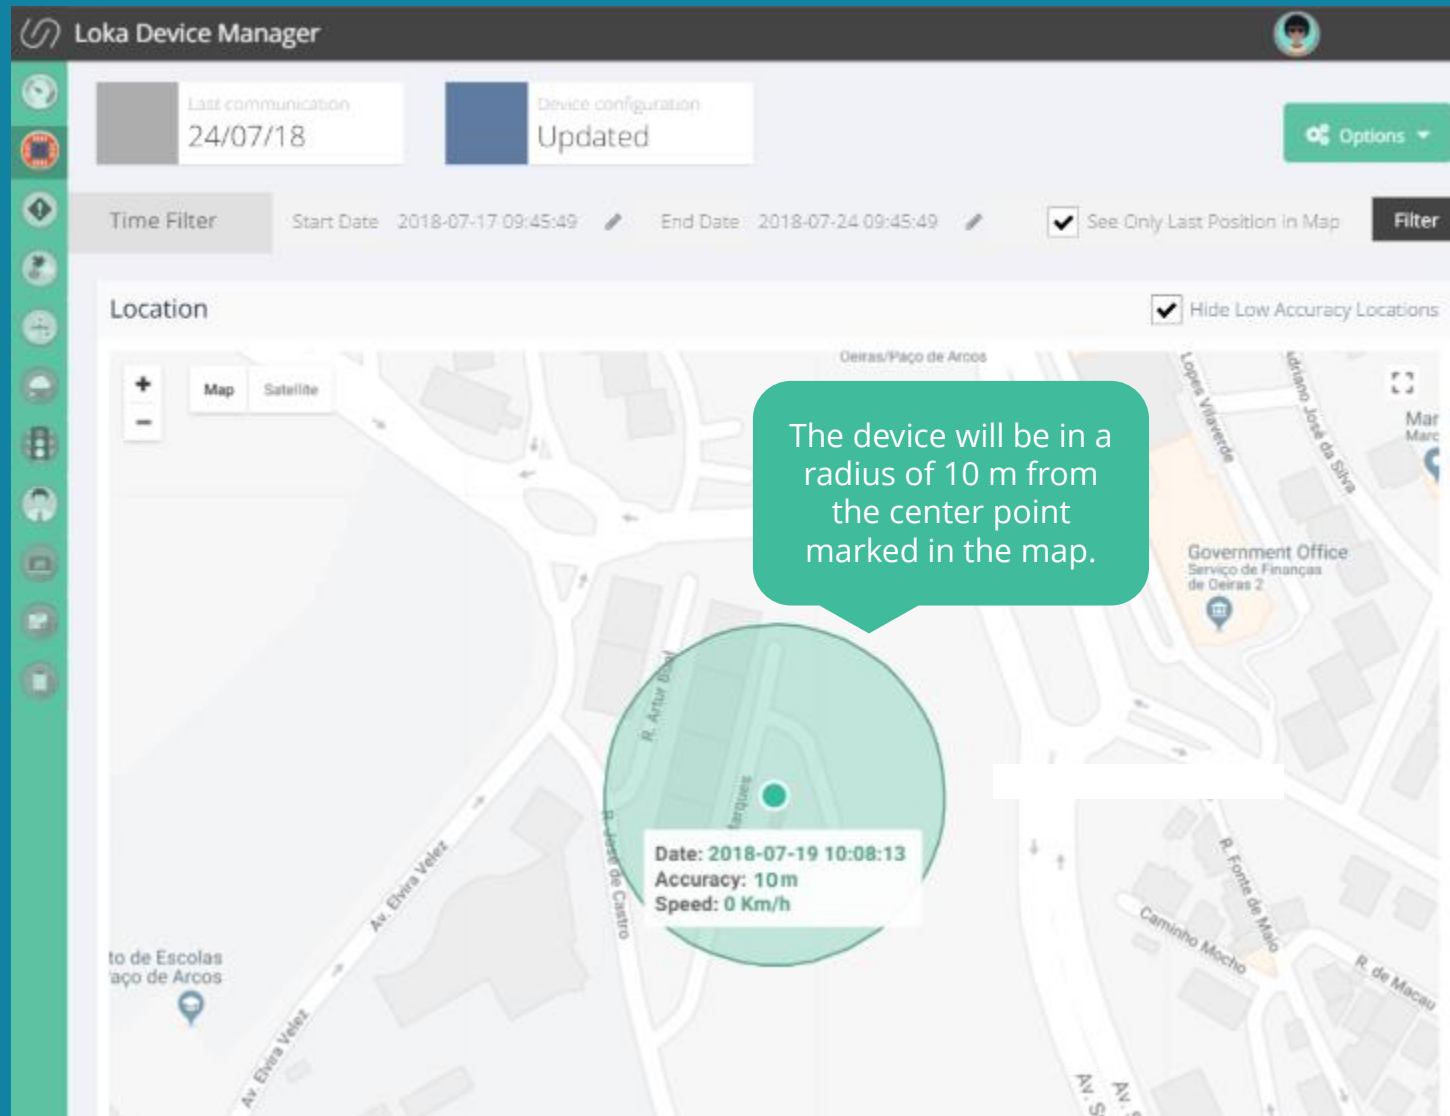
Loka Device Manager

Last communication
24/07/18

Device configuration
Updated

Options

Time Filter Start Date 2018-07-17 09:45:49 End Date 2018-07-24 09:45:49 See Only Last Position in Map Filter

Location

Hide Low Accuracy Locations

+
−
Map Satellite

Oeiras/Paço de Arcos

The device will be in a radius of 10 m from the center point marked in the map.

Lopes Vilaverde

Adriano José da Silva

Mar
Marc

Government Office
Serviço de Finanças de Oeiras 2

R. Artur Bual

Marques

R. José de Castro

Date: 2018-07-19 10:08:13
Accuracy: 10 m
Speed: 0 Km/h

Av. Elvira Velez

to de Escolas
aço de Arcos

Av. Elvira Velez

R. Fonte de Maio

Caminho Mocho

R. de Macau

Av. S

Av.